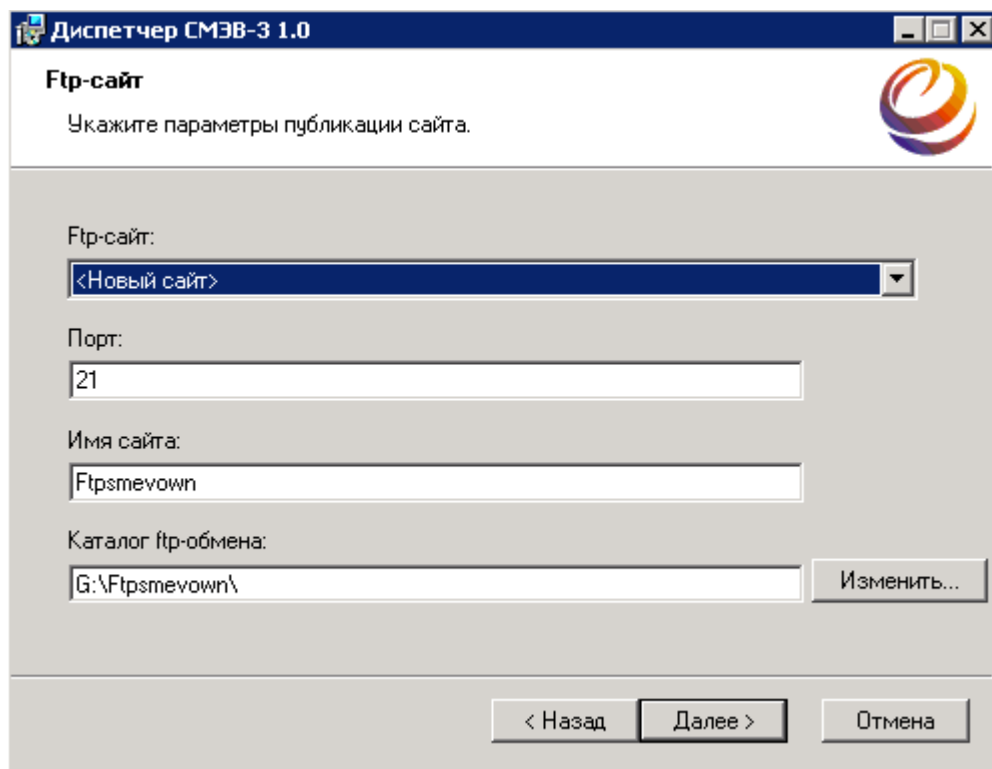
Диспетчер СМЭВ-3 1.0

Ftp-сайт

Укажите параметры публикации сайта.

Ftp-сайт:

<Новый сайт>

Порт:

21

Имя сайта:

Ftpsmevown

Каталог ftp-обмена:

G:\Ftpsmevown\

Изменить...

< Назад

Далее >

Отмена